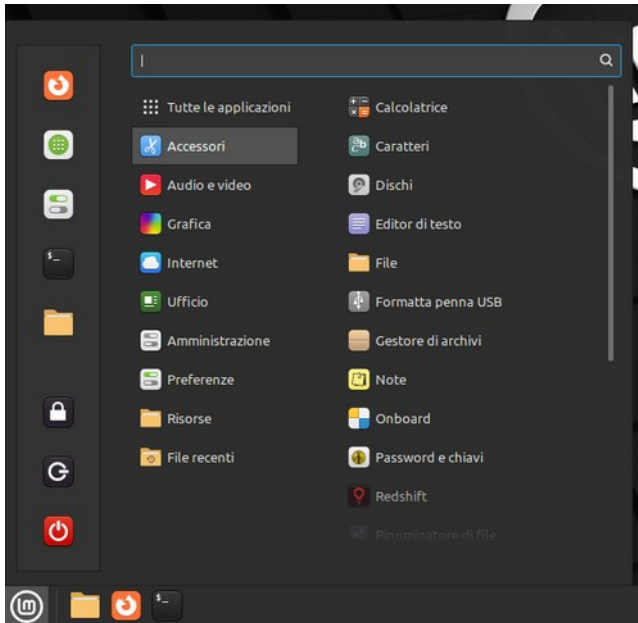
Tutte le applicazioni
Accessori
Audio e video
Grafica
Internet
Ufficio
Amministrazione
Preferenze
Risorse
File recenti

Calcolatrice
Caratteri
Dischi
Editor di testo
File
Formatta penna USB
Gestore di archivi
Note
Onboard
Password e chiavi
Redshift
Rinominatore di file